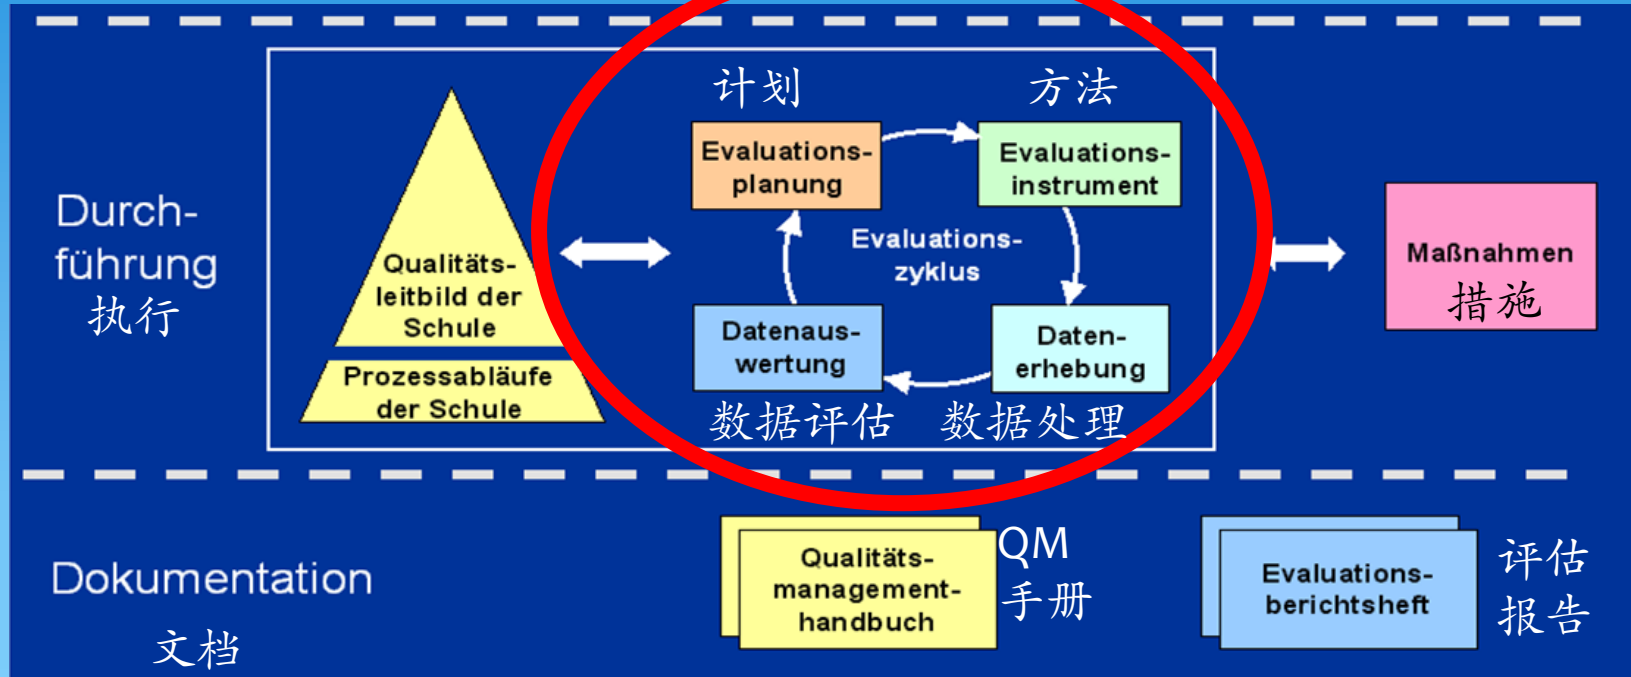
Durchführung
执行

Qualitätsleitbild der Schule

Prozessabläufe der Schule

计划
方法

Evaluationsplanung

Evaluationsinstrument

Evaluationszyklus

Datenauswertung

Datenerhebung

数据评估
数据处理

Maßnahmen
措施

Dokumentation
文档

Qualitätsmanagementhandbuch

QM
手册

Evaluationsberichtsheft

评估
报告